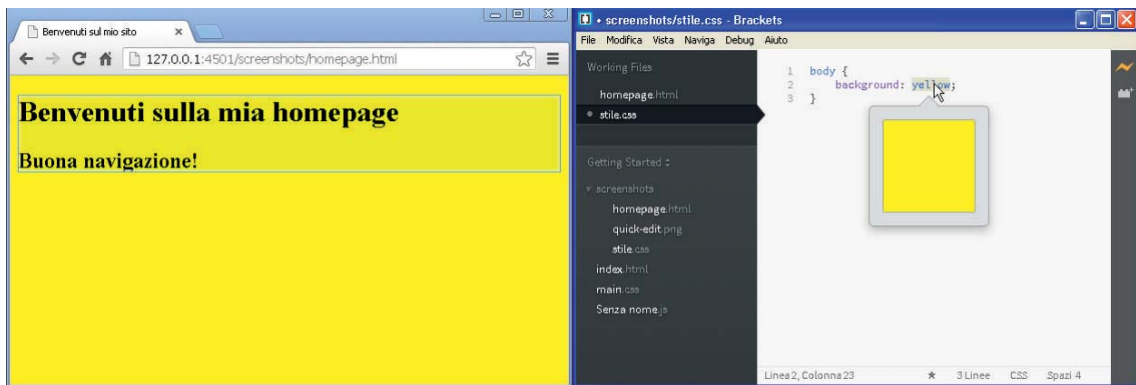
Benvenuti sul mio sito ×

127.0.0.1:4501/screenshots/homepage.html

Benvenuti sulla mia homepage

Buona navigazione!

• screenshots/stile.css - Brackets

File Modifica Vista Naviga Debug Aiuto

Working Files

homepage.html

• stile.css

Getting Started

screenshots

homepage.html

quick-edit.png

stile.css

index.html

main.css

Senza nome.js

1 body {
2 background: yellow;
3 }

Linea 2, Colonna 23 3 Linee CSS Spazi 4